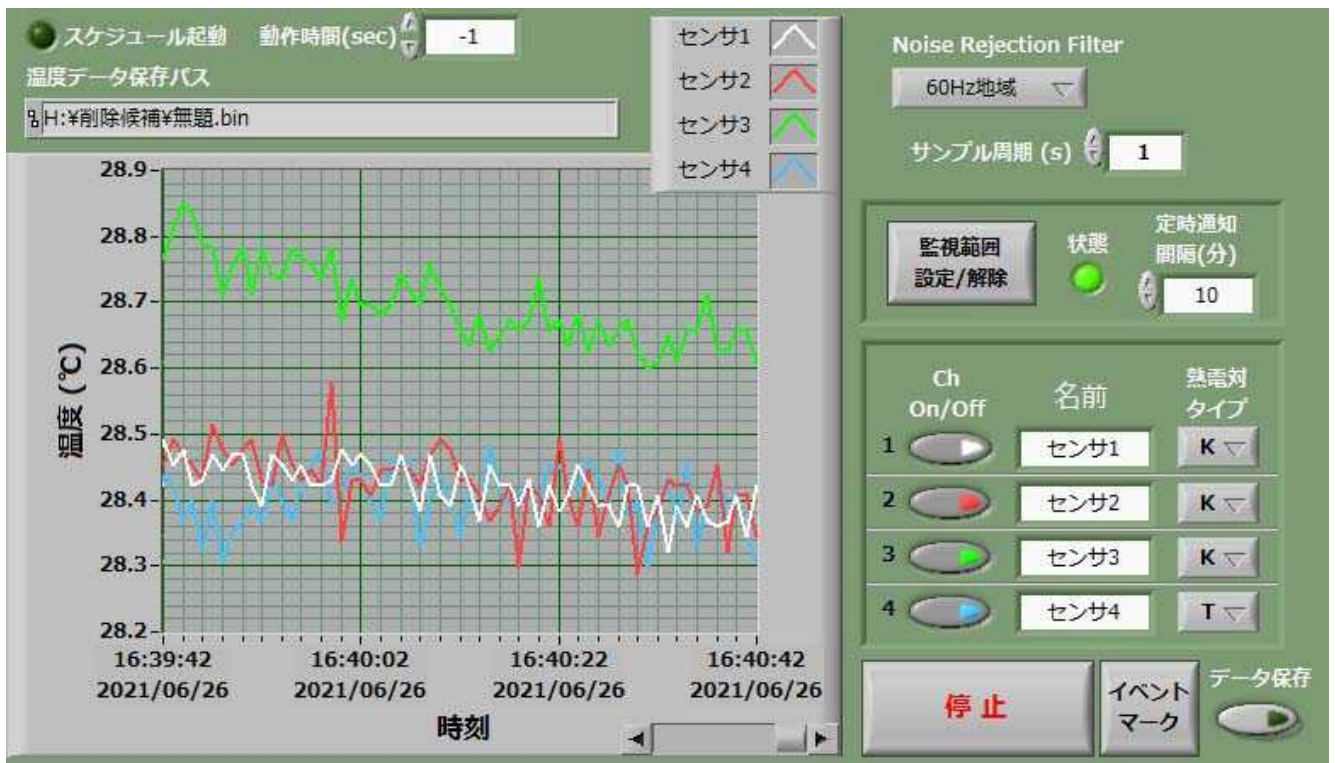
スケジュール起動 動作時間(sec) -1

温度データ保存パス

H:¥削除候補¥無題.bin

センサ1
センサ2
センサ3
センサ4

28.9
28.8
28.7
28.6
28.5
28.4
28.3
28.2

温度（℃）

16:39:42
2021/06/26

16:40:02
2021/06/26

16:40:22
2021/06/26

16:40:42
2021/06/26

時刻

Noise Rejection Filter

60Hz地域

サンプル周期 (s) 1

監視範囲
設定/解除

状態

定時通知
間隔(分)

10

Ch
On/Off

名前

熱電対
タイプ

1 センサ1 K
2 センサ2 K
3 センサ3 K
4 センサ4 T

停止

イベント
マーク

データ保存